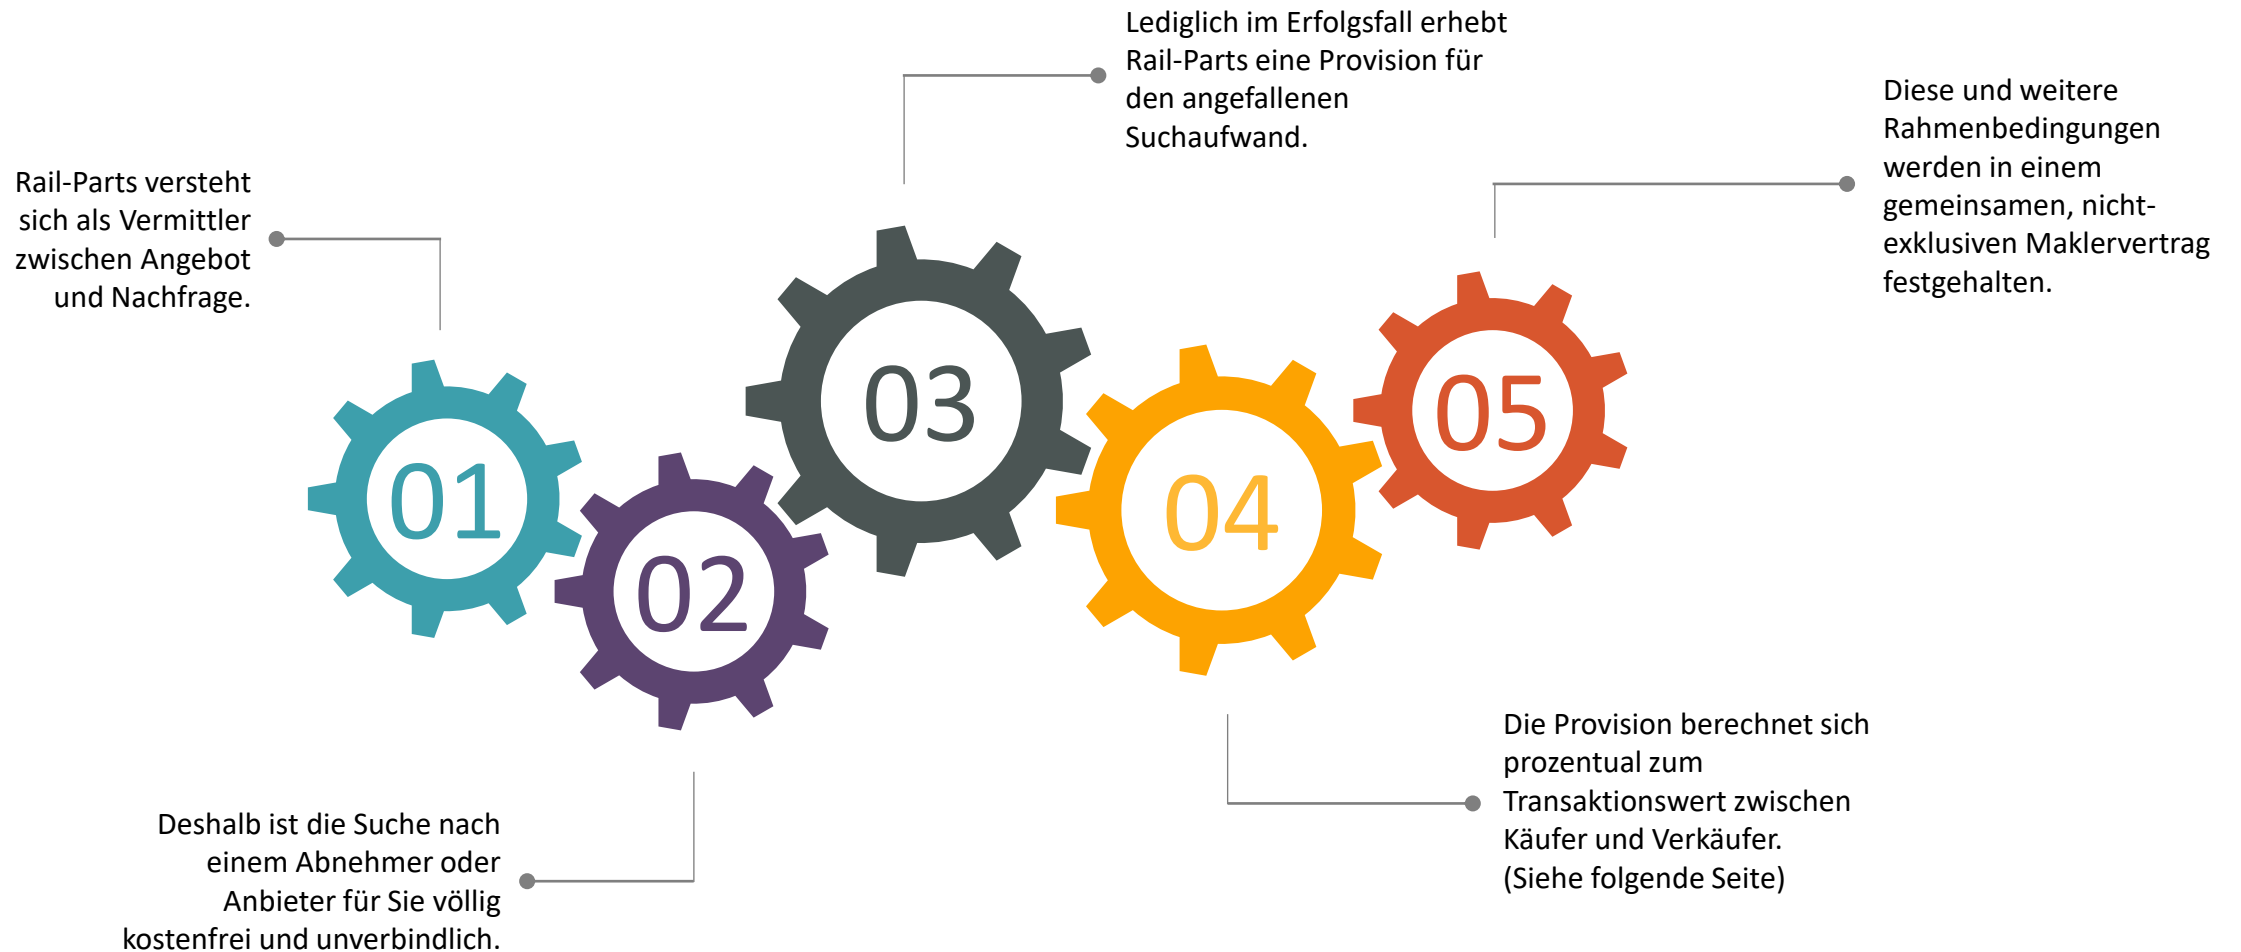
Lediglich im Erfolgsfall erhebt Rail-Parts eine Provision für den angefallenen Suchaufwand.

Diese und weitere Rahmenbedingungen werden in einem gemeinsamen, nicht-exklusiven Maklervertrag festgehalten.

Rail-Parts versteht sich als Vermittler zwischen Angebot und Nachfrage.

03

05

01

04

02

Die Provision berechnet sich prozentual zum Transaktionswert zwischen Käufer und Verkäufer. (Siehe folgende Seite)

Deshalb ist die Suche nach einem Abnehmer oder Anbieter für Sie völlig kostenfrei und unverbindlich.